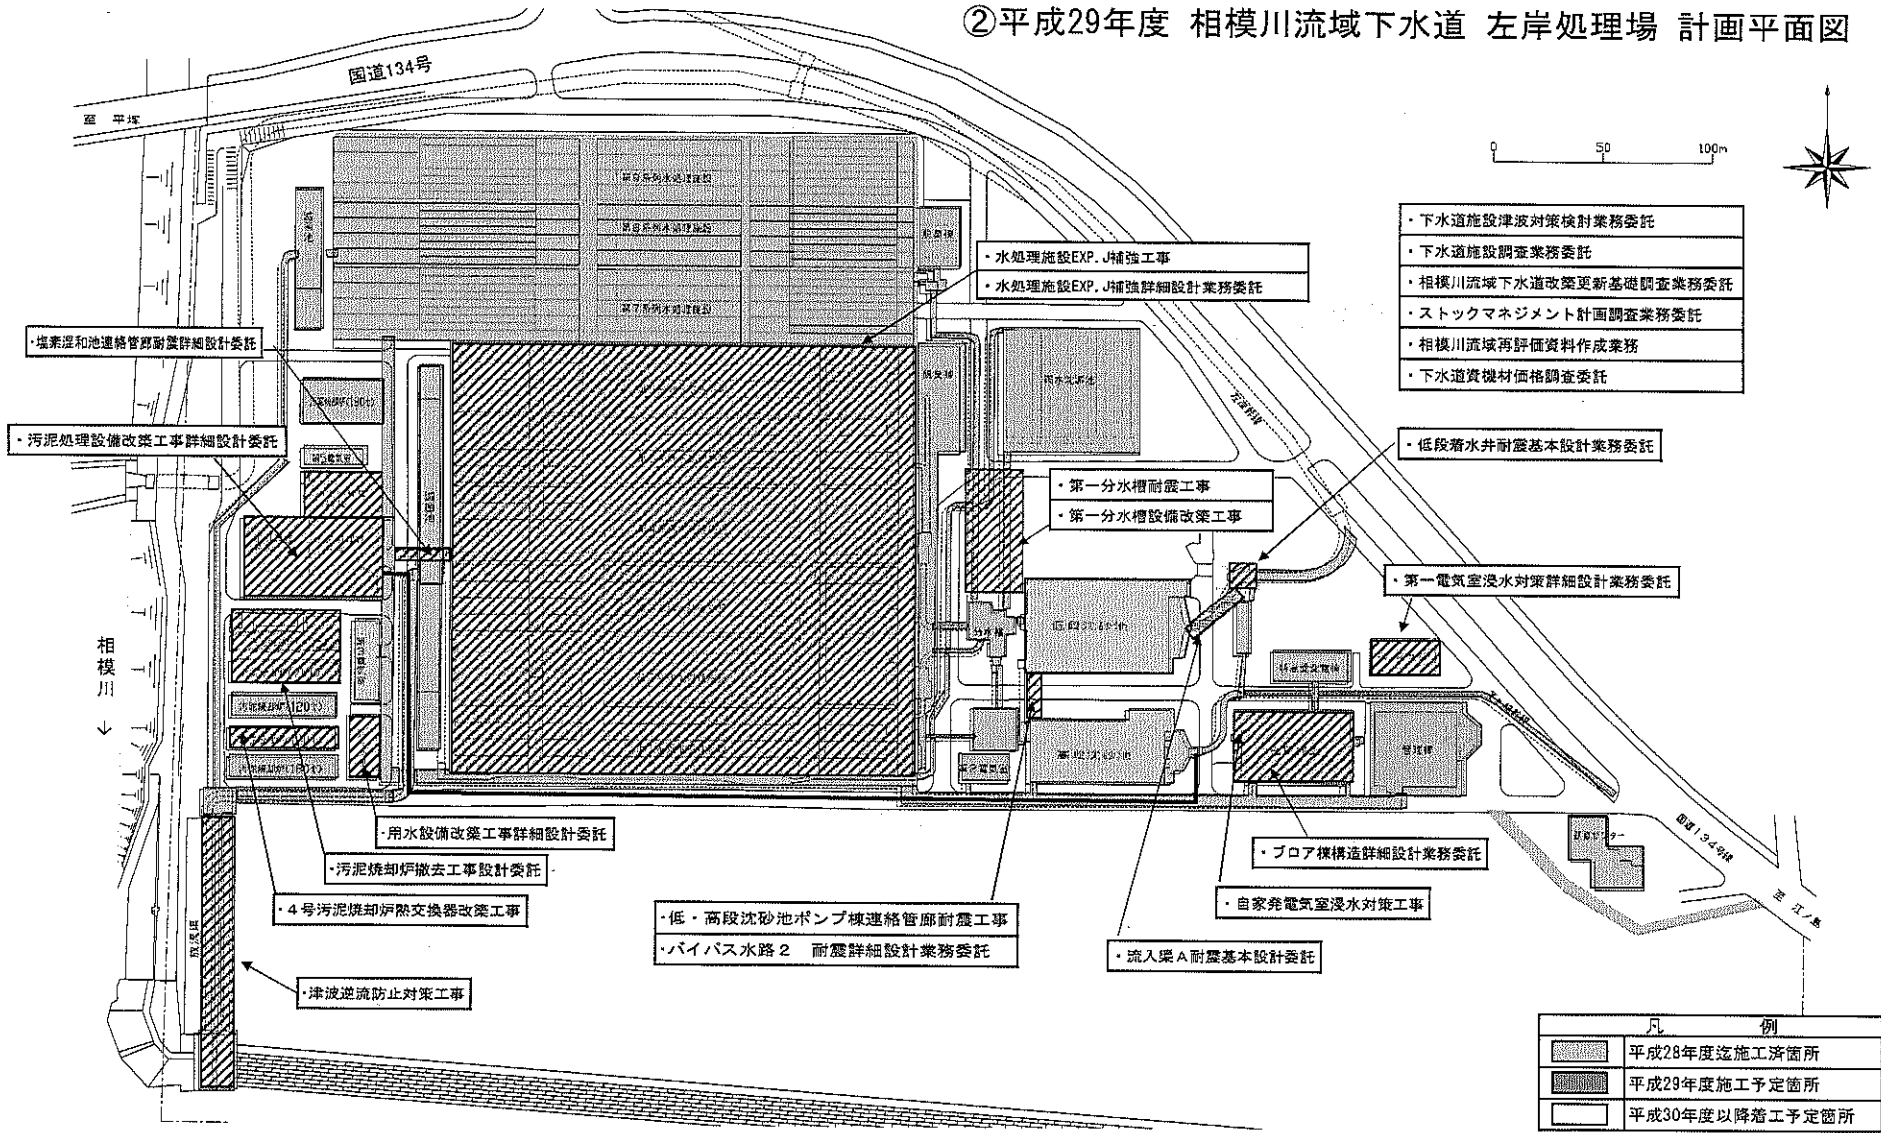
②平成29年度 相模川流域下水道 左岸処理場 計画平面図

国道134号

至 平塚

0 50 100m

・下水道施設津波対策検討業務委託
・下水道施設調査業務委託
・相模川流域下水道改築更新基礎調査業務委託
・ストックマネジメント計画調査業務委託
・相模川流域再評価資料作成業務
・下水道資機材価格調査委託

・水処理施設EXP.J補強工事
・水処理施設EXP.J補強詳細設計業務委託

・塩素混和池連絡管廊耐震詳細設計委託

・汚泥処理設備改築工事詳細設計委託

・低段着水井耐震基本設計業務委託

・第一分水槽耐震工事
・第一分水槽設備改築工事

・第一電気室浸水対策詳細設計業務委託

相模川

・用水設備改築工事詳細設計委託
・汚泥焼却炉撤去工事設計委託
・4号汚泥焼却炉熱交換器改築工事

・低・高段沈砂池ポンプ棟連絡管廊耐震工事
・バイパス水路2 耐震詳細設計業務委託

・ブロア棟構造詳細設計業務委託
・自家発電気室浸水対策工事
・流入渠A耐震基本設計委託

・津波逆流防止対策工事

国道134号線

至 江ノ島

| 凡 例 |
|---|
| 平成28年度迄施工済箇所 |
| 平成29年度施工予定箇所 |
| 平成30年度以降着工予定箇所 |